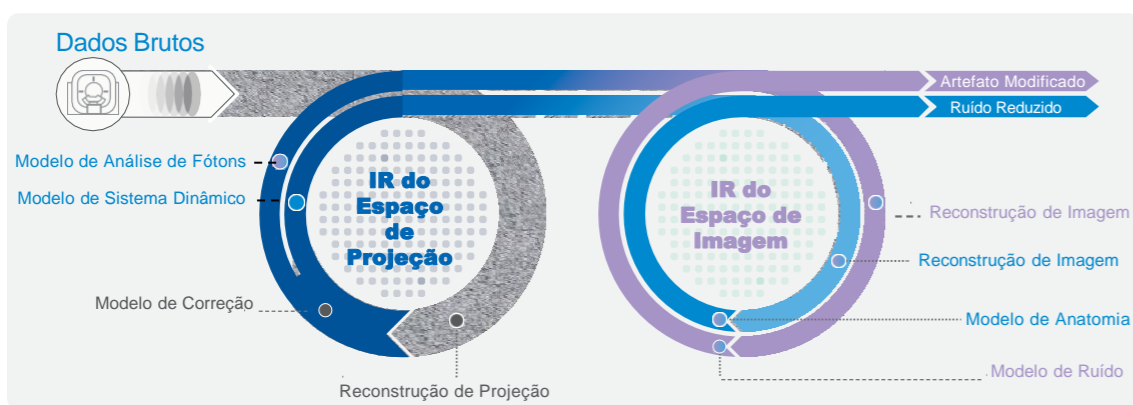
Dados Brutos

Artefato Modificado

Ruído Reduzido

Modelo de Análise de Fótons

Modelo de Sistema Dinâmico

IR do Espaço de Projeção

IR do Espaço de Imagem

Reconstrução de Imagem

Reconstrução de Imagem

Modelo de Correção

Modelo de Anatomia

Modelo de Ruído

Reconstrução de Projeção